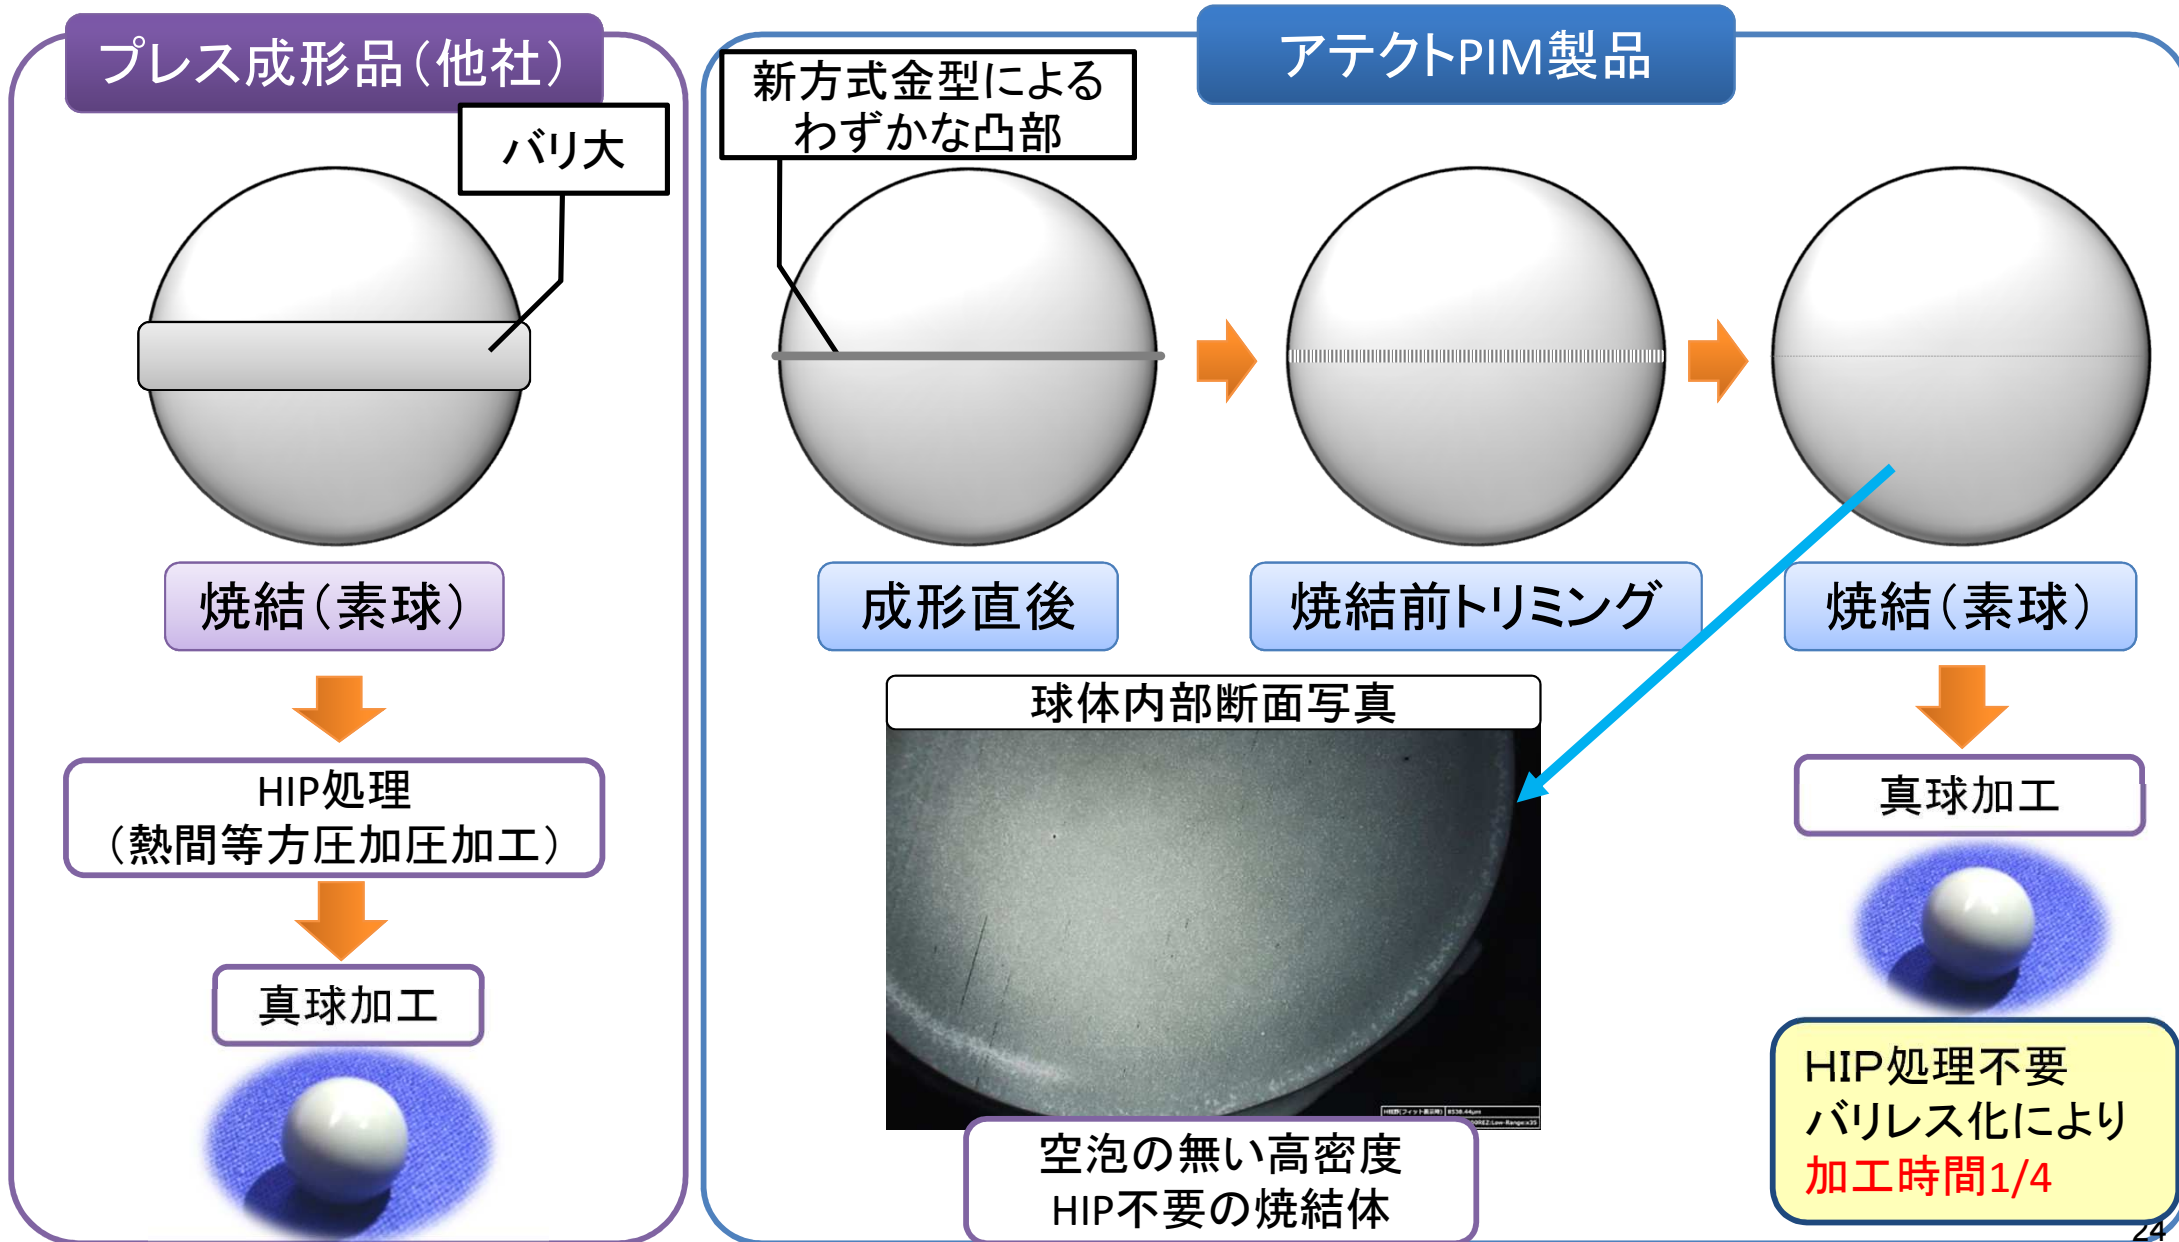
プレス成形品(他社)

バリ大

焼結(素球)

HIP処理
(熱間等方圧加圧加工)

真球加工

アテクトPIM製品

新方式金型による
わずかな凸部

成形直後

焼結前トリミング

焼結(素球)

球体内部断面写真

空泡の無い高密度
HIP不要の焼結体

真球加工

HIP処理不要
バリレス化により
加工時間1/4

24